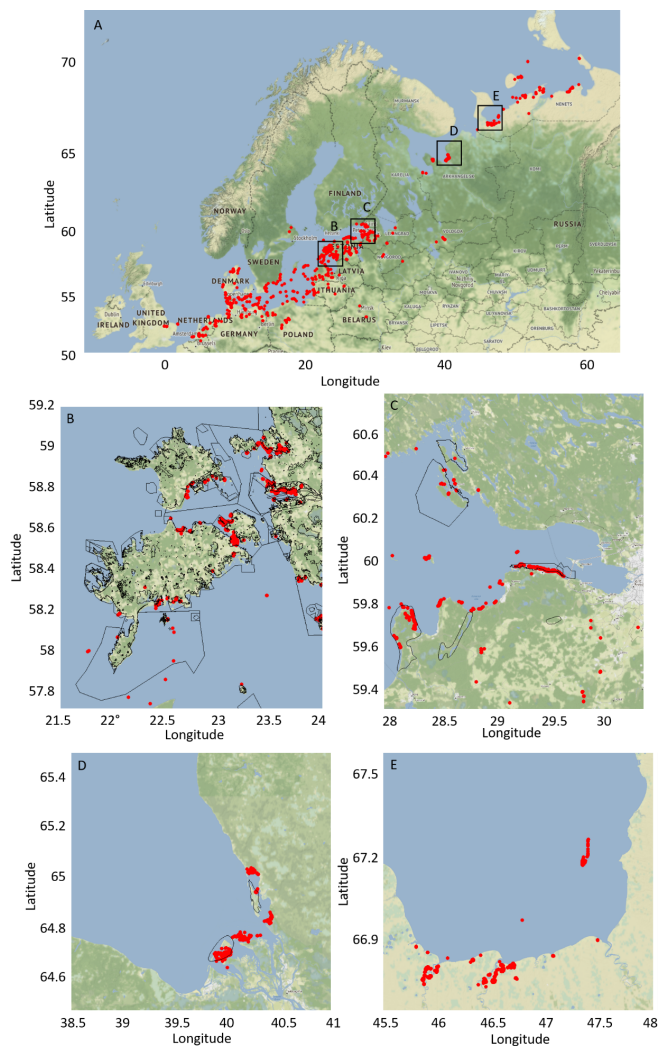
A

70
65
60
55
50
Latitude

0
20
40
60
Longitude

NORWAY
SWEDEN
FINLAND
RUSSIA
DENMARK
UNITED KINGDOM
IRELAND
NETHERLANDS
GERMANY
POLAND
LATVIA
LITHUANIA
BELARUS

B
C
D
E

B
59.2
59
58.8
58.6
58.4
58.2
58
57.8
Latitude
21.5
22°
22.5
23
23.5
24
Longitude

C
60.6
60.4
60.2
60
59.8
59.6
59.4
Latitude
28
28.5
29
29.5
30
Longitude

D
65.4
65.2
65
64.8
64.6
Latitude
38.5
39
39.5
40
40.5
41
Longitude

E
67.5
67.2
66.9
Latitude
45.5
46
46.5
47
47.5
48
Longitude